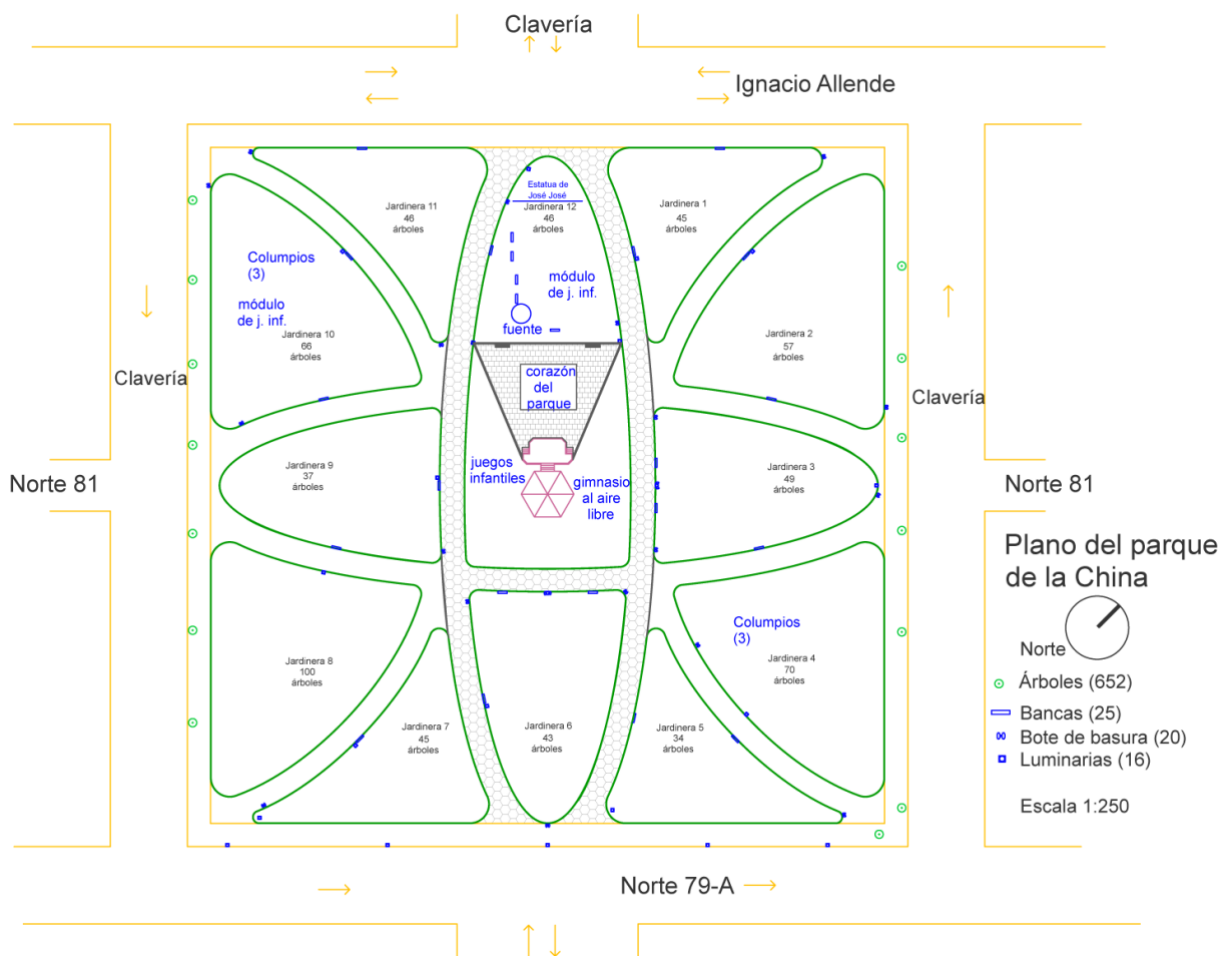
Clavería

Ignacio Allende

Jardinera 11
46
árboles

Estatua de José José
Jardinera 12
46
árboles

Jardinera 1
45
árboles

Columpios
(3)

módulo
de j. inf.

módulo
de j. inf.

Jardinera 10
66
árboles

fuente

Jardinera 2
57
árboles

Clavería

corazón
del
parque

Clavería

Jardinera 9
37
árboles

juegos
infantiles

gimnasio
al aire
libre

Jardinera 3
49
árboles

Norte 81

Norte 81

Plano del parque
de la China

Norte

Columpios
(3)

Jardinera 8
100
árboles

Jardinera 4
70
árboles

Árboles (652)

Jardinera 7
45
árboles

Jardinera 6
43
árboles

Jardinera 5
34
árboles

Bancas (25)
Bote de basura (20)
Luminarias (16)

Escala 1:250

Norte 79-A